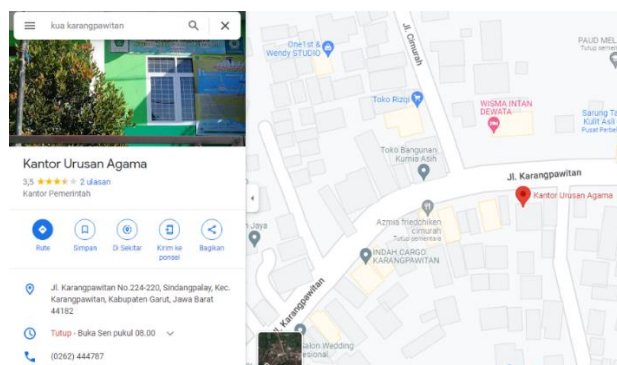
kua karangpawitan

Kantor Urusan Agama

3,5 ★★★☆☆ 2 ulasan

Kantor Pemerintah

Rute

Simpan

Di Sekitar

Kirim ke ponsel

Bagikan

Jl. Karangpawitan No.224-220, Sindangpalay, Kec. Karangpawitan, Kabupaten Garut, Jawa Barat 44182

Tutup · Buka Sen pukul 08.00

(0262) 444787

One1st & Wendy STUDIO

Jl. Cimurah

PAUD MEL
Tutup sement

Toko Rizqi

WISMA INTAN DEWATA

Sarung Ta Kulit Asli
Pusat Perbel

Toko Bangunan Kurnia Asih

Jl. Karangpawitan

Kantor Urusan Agama

Jaya

Azmia friedchiken cimurah
Tutup sementara

INDAH CARGO KARANGPAWITAN

Jl. Karangpawitan

Salon Wedding
esional